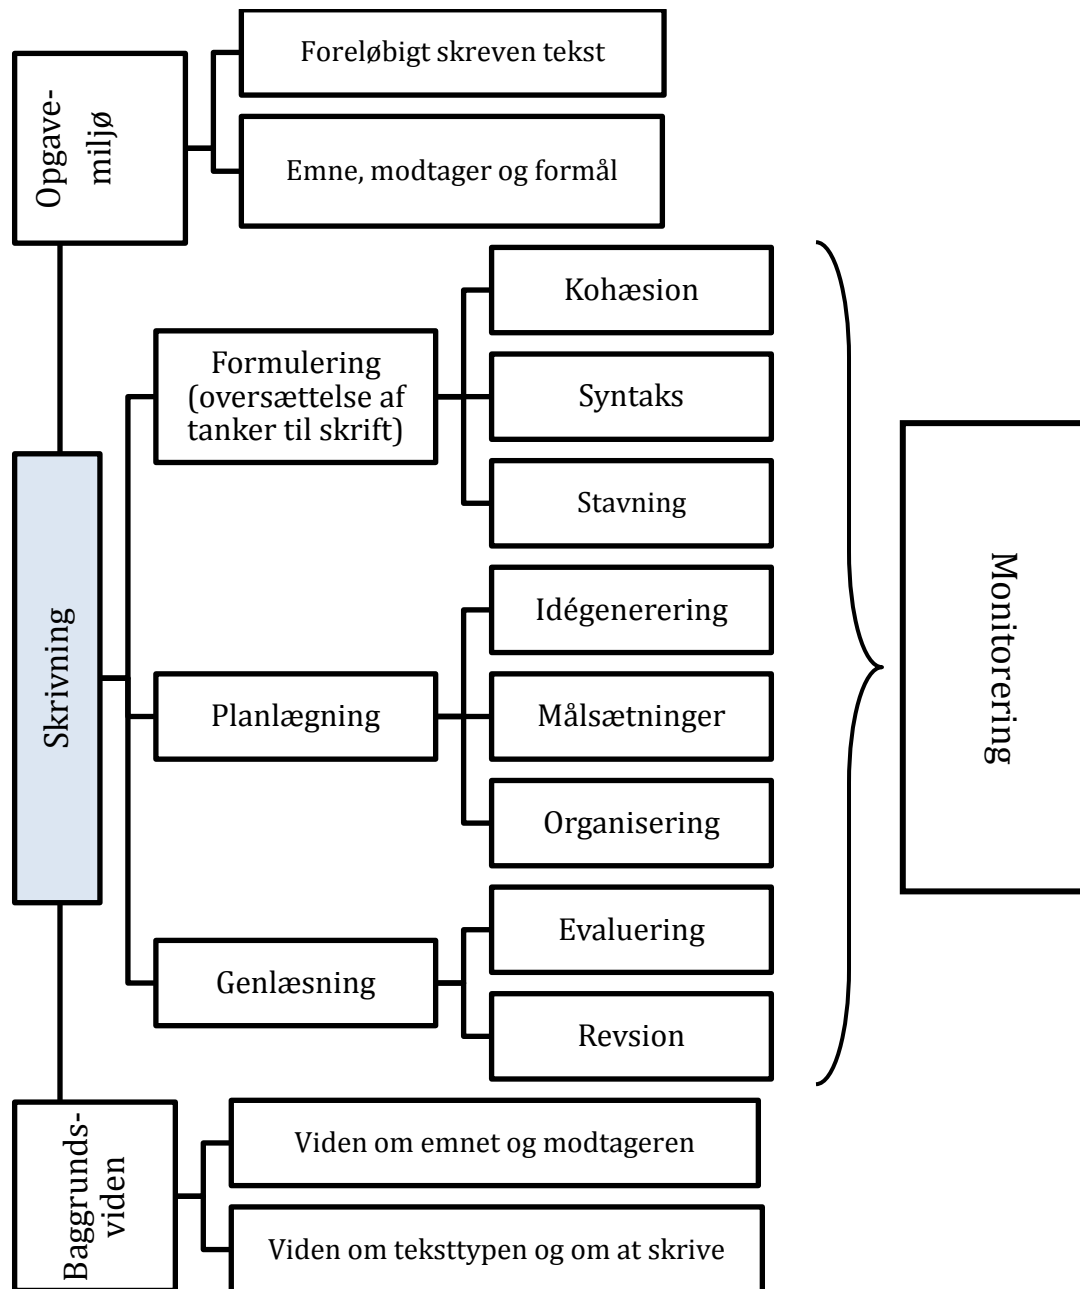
Opgavemiljø

Foreløbigt skreven tekst

Emne, modtager og formål

Skrivning

Formulering (oversættelse af tanker til skrift)

Kohæsion

Syntaks

Stavning

Planlægning

Idégenerering

Målsætninger

Organisering

Genlæsning

Evaluering

Revsion

Monitorering

Baggrundsviden

Viden om emnet og modtageren

Viden om teksttypen og om at skrive